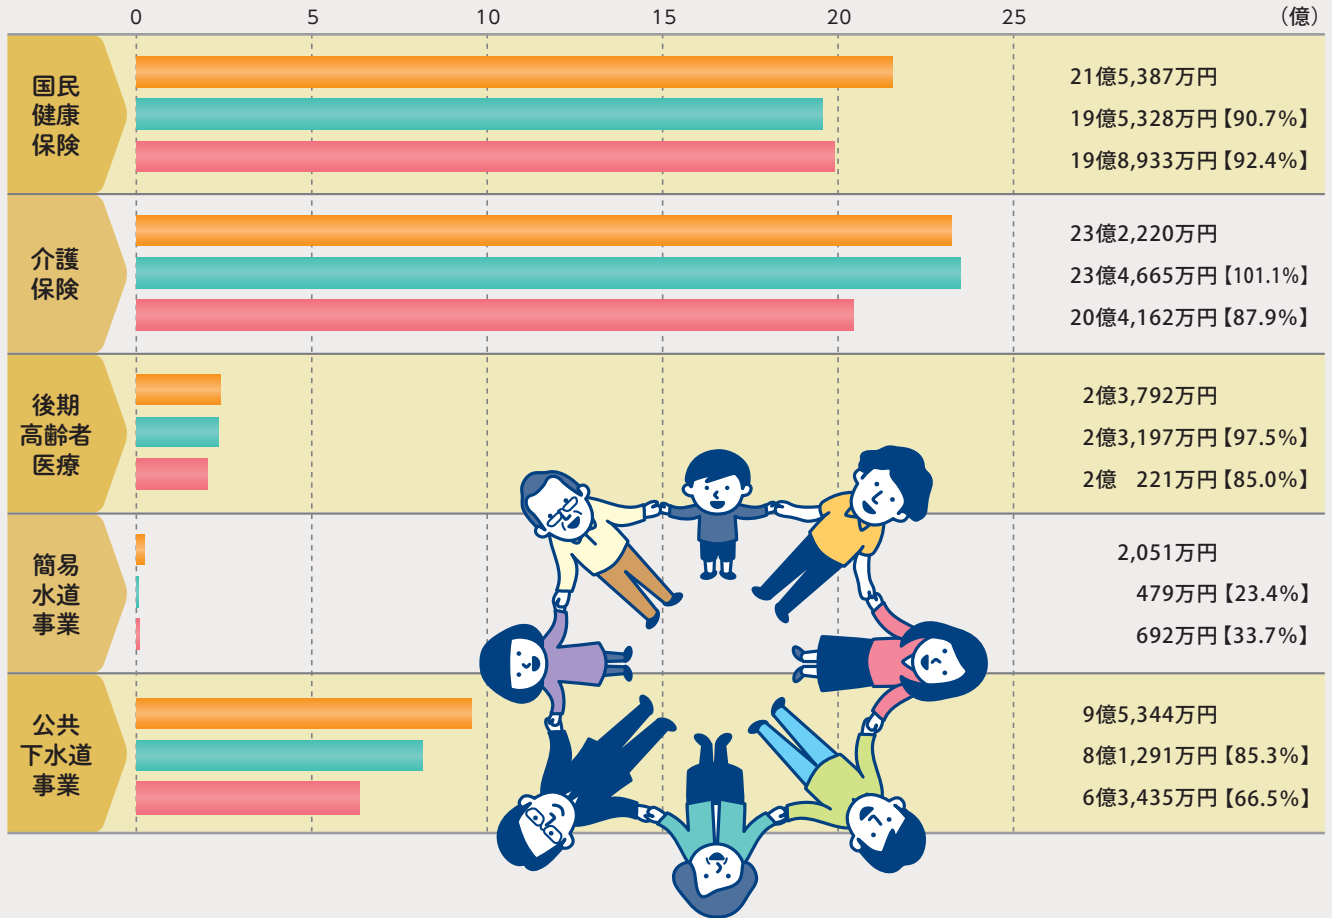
0 5 10 15 20 25 （億）

国民健康保険
21億5,387万円
19億5,328万円【90.7%】
19億8,933万円【92.4%】

介護保険
23億2,220万円
23億4,665万円【101.1%】
20億4,162万円【87.9%】

後期高齢者医療
2億3,792万円
2億3,197万円【97.5%】
2億　221万円【85.0%】

簡易水道事業
2,051万円
479万円【23.4%】
692万円【33.7%】

公共下水道事業
9億5,344万円
8億1,291万円【85.3%】
6億3,435万円【66.5%】